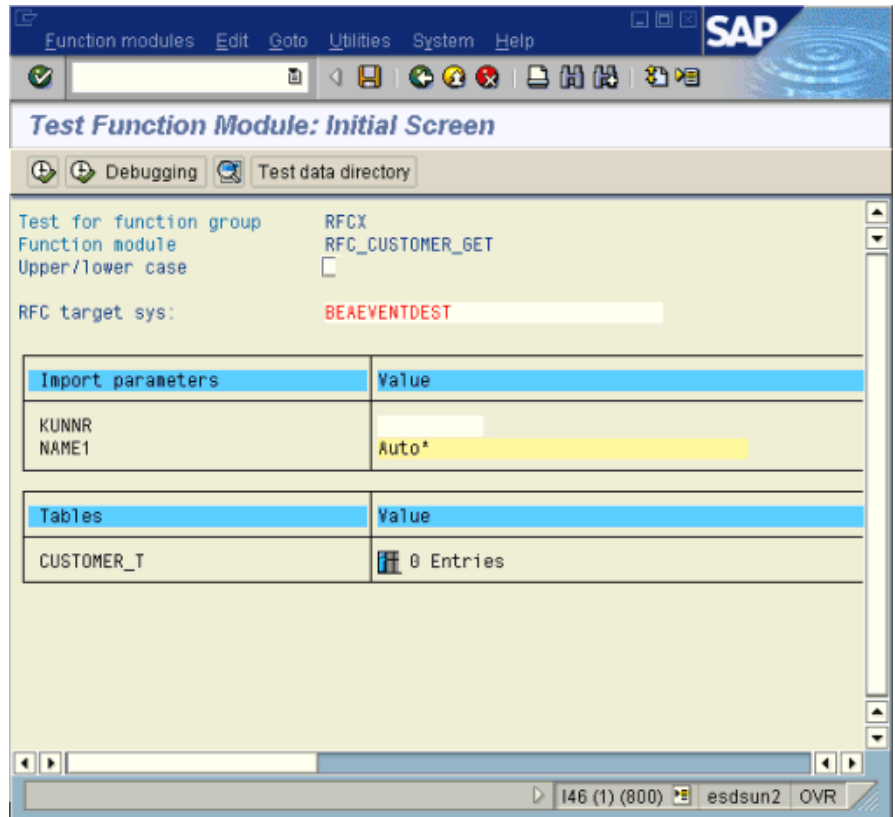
Function modules Edit Goto Utilities System Help

SAP

Test Function Module: Initial Screen

Debugging Test data directory

Test for function group RFCX
Function module RFC_CUSTOMER_GET
Upper/lower case

RFC target sys: BEAEVENTDEST

| Import parameters | Value |
|---|---|
| KUNNR | |
| NAME1 | Auto* |

| Tables | Value |
|---|---|
| CUSTOMER_T | 0 Entries |

I46 (1) (800) esdsun2 OVR